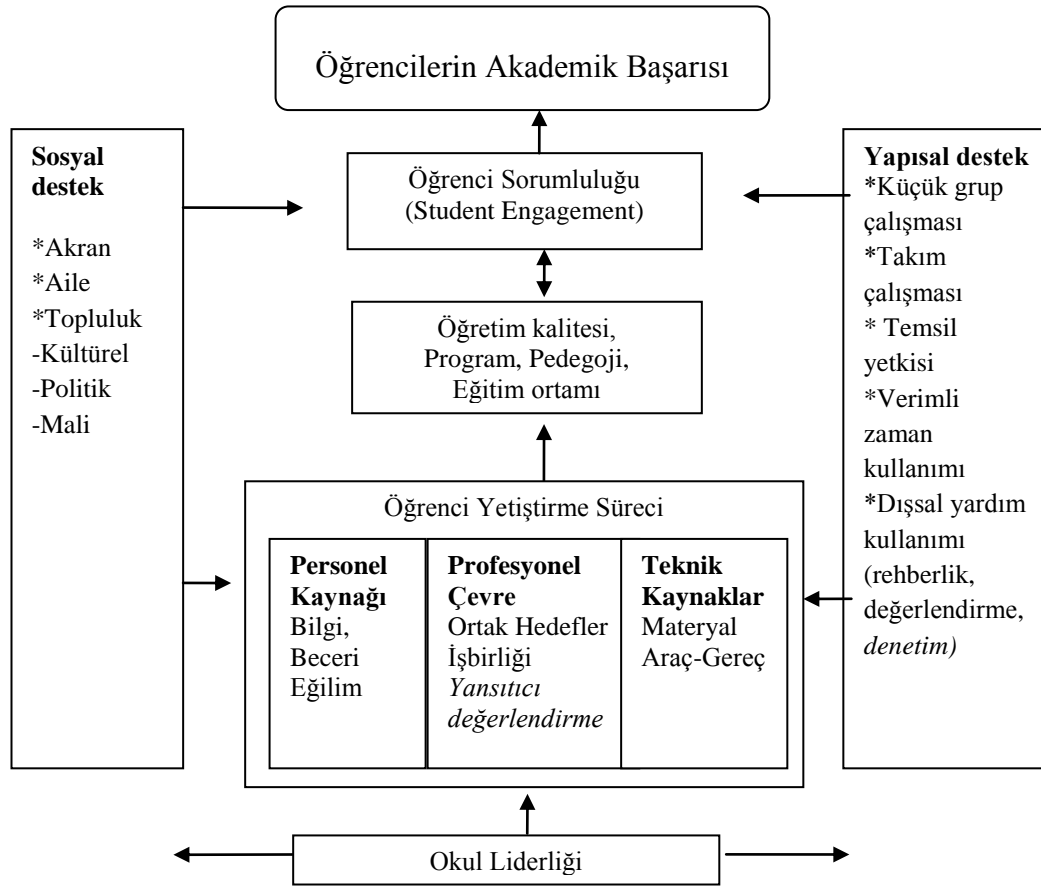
Öğrencilerin Akademik Başarısı

**Sosyal destek**

*Akran
*Aile
*Topluluk
-Kültürel
-Politik
-Mali

Öğrenci Sorumluluğu
(Student Engagement)

Öğretim kalitesi,
Program, Pedegoji,
Eğitim ortamı

Öğrenci Yetiştirme Süreci

**Personel Kaynağı**
Bilgi,
Beceri
Eğilim

**Profesyonel Çevre**
Ortak Hedefler
İşbirliği
*Yansıtıcı değerlendirme*

**Teknik Kaynaklar**
Materyal
Araç-Gereç

**Yapısal destek**
*Küçük grup çalışması
*Takım çalışması
* Temsil yetkisi
*Verimli zaman kullanımı
*Dışsal yardım kullanımı (rehberlik, değerlendirme, *denetim)*

Okul Liderliği